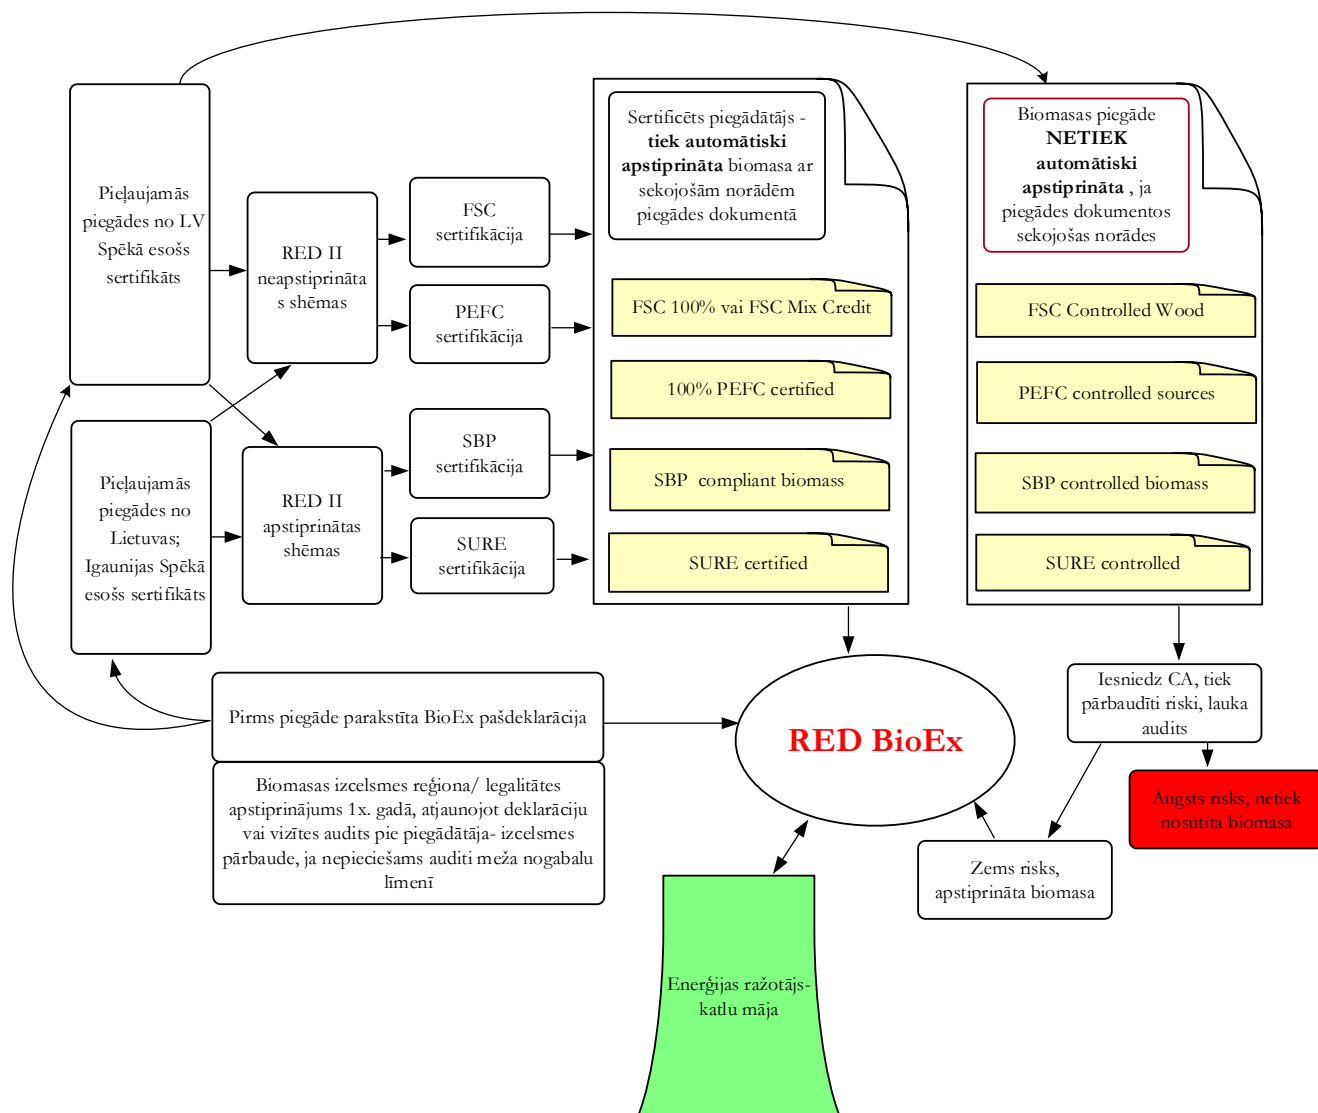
Pieļaujamās piegādes no LV Spēkā esošs sertifikāts

RED II neapstiprinātas shēmas

FSC sertifikācija

PEFC sertifikācija

Sertificēts piegādātājs - **tiek automātiski apstiprināta** biomasa ar sekojošām norādēm piegādes dokumentā

FSC 100% vai FSC Mix Credit

100% PEFC certified

Biomasas piegāde **NETIEK automātiski apstiprināta** , ja piegādes dokumentos sekojošas norādes

FSC Controlled Wood

PEFC controlled sources

Pieļaujamās piegādes no Lietuvas; Igaunijas Spēkā esošs sertifikāts

RED II apstiprinātas shēmas

SBP sertifikācija

SURE sertifikācija

SBP compliant biomass

SURE certified

SBP controlled biomass

SURE controlled

Pirms piegāde parakstīta BioEx pašdeklarācija

RED BioEx

Iesniedz CA, tiek pārbaudīti riski, lauka audits

Augsts risks, netiek nosūtīta biomasa

Biomasas izcelsmes reģiona/ legalitātes apstiprinājums 1x. gadā, atjaunojot deklarāciju vai vizītes audits pie piegādātāja- izcelsmes pārbaude, ja nepieciešams auditi meža nogabalu līmenī

Zems risks, apstiprināta biomasa

Enerģijas ražotājs- katlu māja